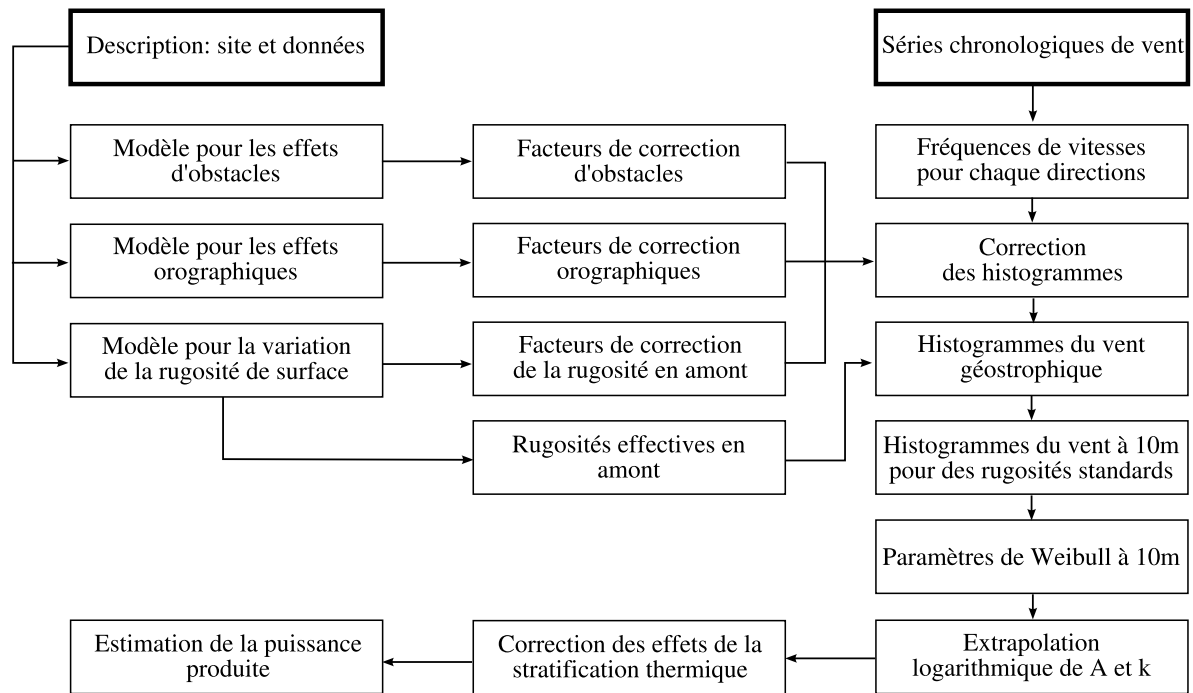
Description: site et données

Séries chronologiques de vent

Modèle pour les effets d'obstacles

Facteurs de correction d'obstacles

Fréquences de vitesses pour chaque directions

Modèle pour les effets orographiques

Facteurs de correction orographiques

Correction des histogrammes

Modèle pour la variation de la rugosité de surface

Facteurs de correction de la rugosité en amont

Histogrammes du vent géostrophique

Rugosités effectives en amont

Histogrammes du vent à 10m pour des rugosités standards

Paramètres de Weibull à 10m

Extrapolation logarithmique de A et k

Correction des effets de la stratification thermique

Estimation de la puissance produite